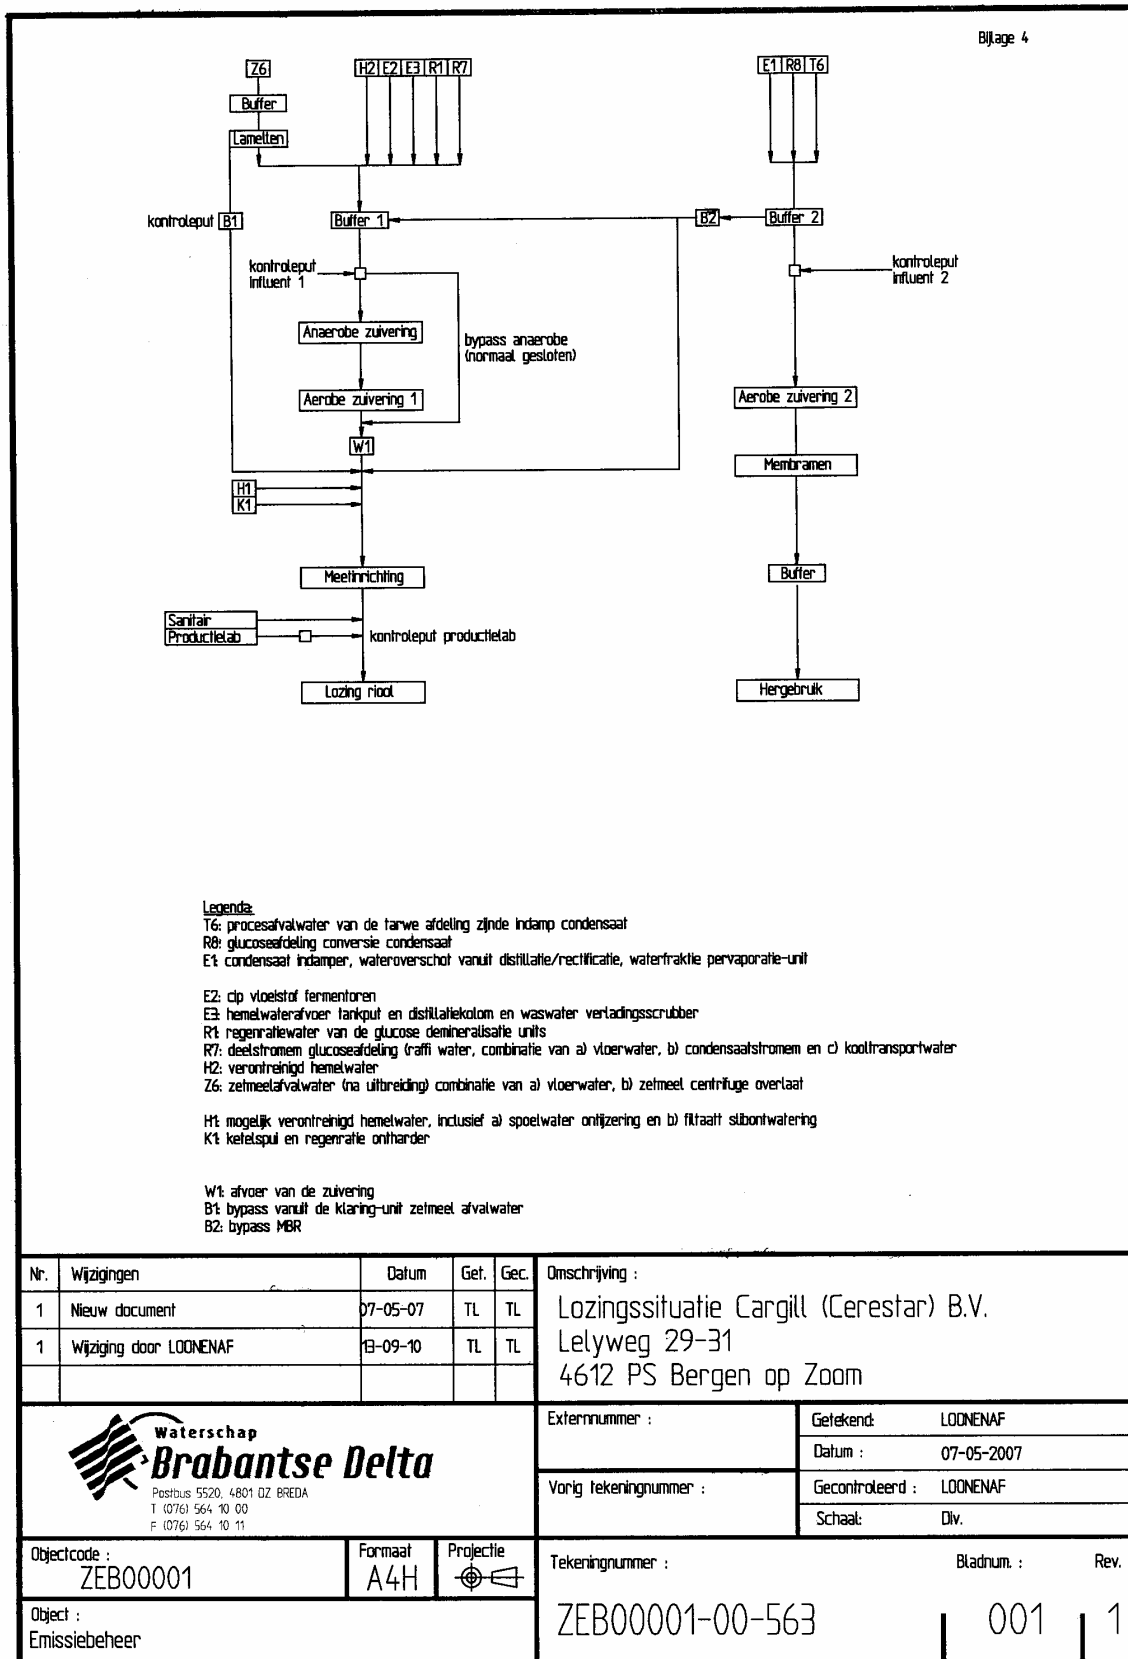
Bijlage 4

Z6

Buffer

Lamellen

H2 E2 E3 R1 R7

E1 R8 T6

kontroleput B1

Buffer 1

B2

Buffer 2

kontroleput influent 1

kontroleput influent 2

Anaerobe zuivering

bypass anaerobe (normaal gesloten)

Aerobe zuivering 1

Aerobe zuivering 2

W1

Membramen

H1

K1

Meetinrichting

Buffer

Sanitair

Productielab

kontroleput productielab

Lozing riool

Hergebruik

Legenda:
T6: procesafvalwater van de tarwe afdeling zijnde indamp condensaat
R8: glucoseafdeling conversie condensaat
E1: condensaat indamper, wateroverschot vanuit distillatie/rectificatie, waterfraktie pervaporatie-unit

E2: cip vloeistof fermentoren
E3: hemelwaterafvoer tankput en distillatiekolom en waswater verladingsscrubber
R1: regenratiewater van de glucose demineralisatie units
R7: deelstromem glucoseafdeling (raffi water, combinatie van a) vloerwater, b) condensaatstromem en c) kooltransportwater
H2: verontreinigd hemelwater
Z6: zetmeelafvalwater (na uitbreiding) combinatie van a) vloerwater, b) zetmeel centrifuge overlaat

H1: mogelijk verontreinigd hemelwater, inclusief a) spoelwater ontijzering en b) filtaatt slibontwatering
K1: ketelspui en regenratie ontharder

W1: afvoer van de zuivering
B1: bypass vanuit de klaring-unit zetmeel afvalwater
B2: bypass MBR

| Nr. | Wijzigingen | Datum | Get. | Gec. |
|---|---|---|---|---|
| 1 | Nieuw document | 07-05-07 | TL | TL |
| 1 | Wijziging door LOONENAF | 13-09-10 | TL | TL |
| | | | | |

Omschrijving :
Lozingssituatie Cargill (Cerestar) B.V.
Lelyweg 29-31
4612 PS Bergen op Zoom

Waterschap
Brabantse Delta
Postbus 5520, 4801 DZ BREDA
T (076) 564 10 00
F (076) 564 10 11

Externnummer :

Vorig tekeningnummer :

| Getekend: | LOONENAF |
|---|---|
| Datum : | 07-05-2007 |
| Gecontroleerd : | LOONENAF |
| Schaal: | Div. |

Objectcode :
ZEB00001

Formaat
A4H

Projectie

Tekeningnummer :
ZEB00001-00-563

Bladnum. :
001

Rev.
1

Object :
Emissiebeheer